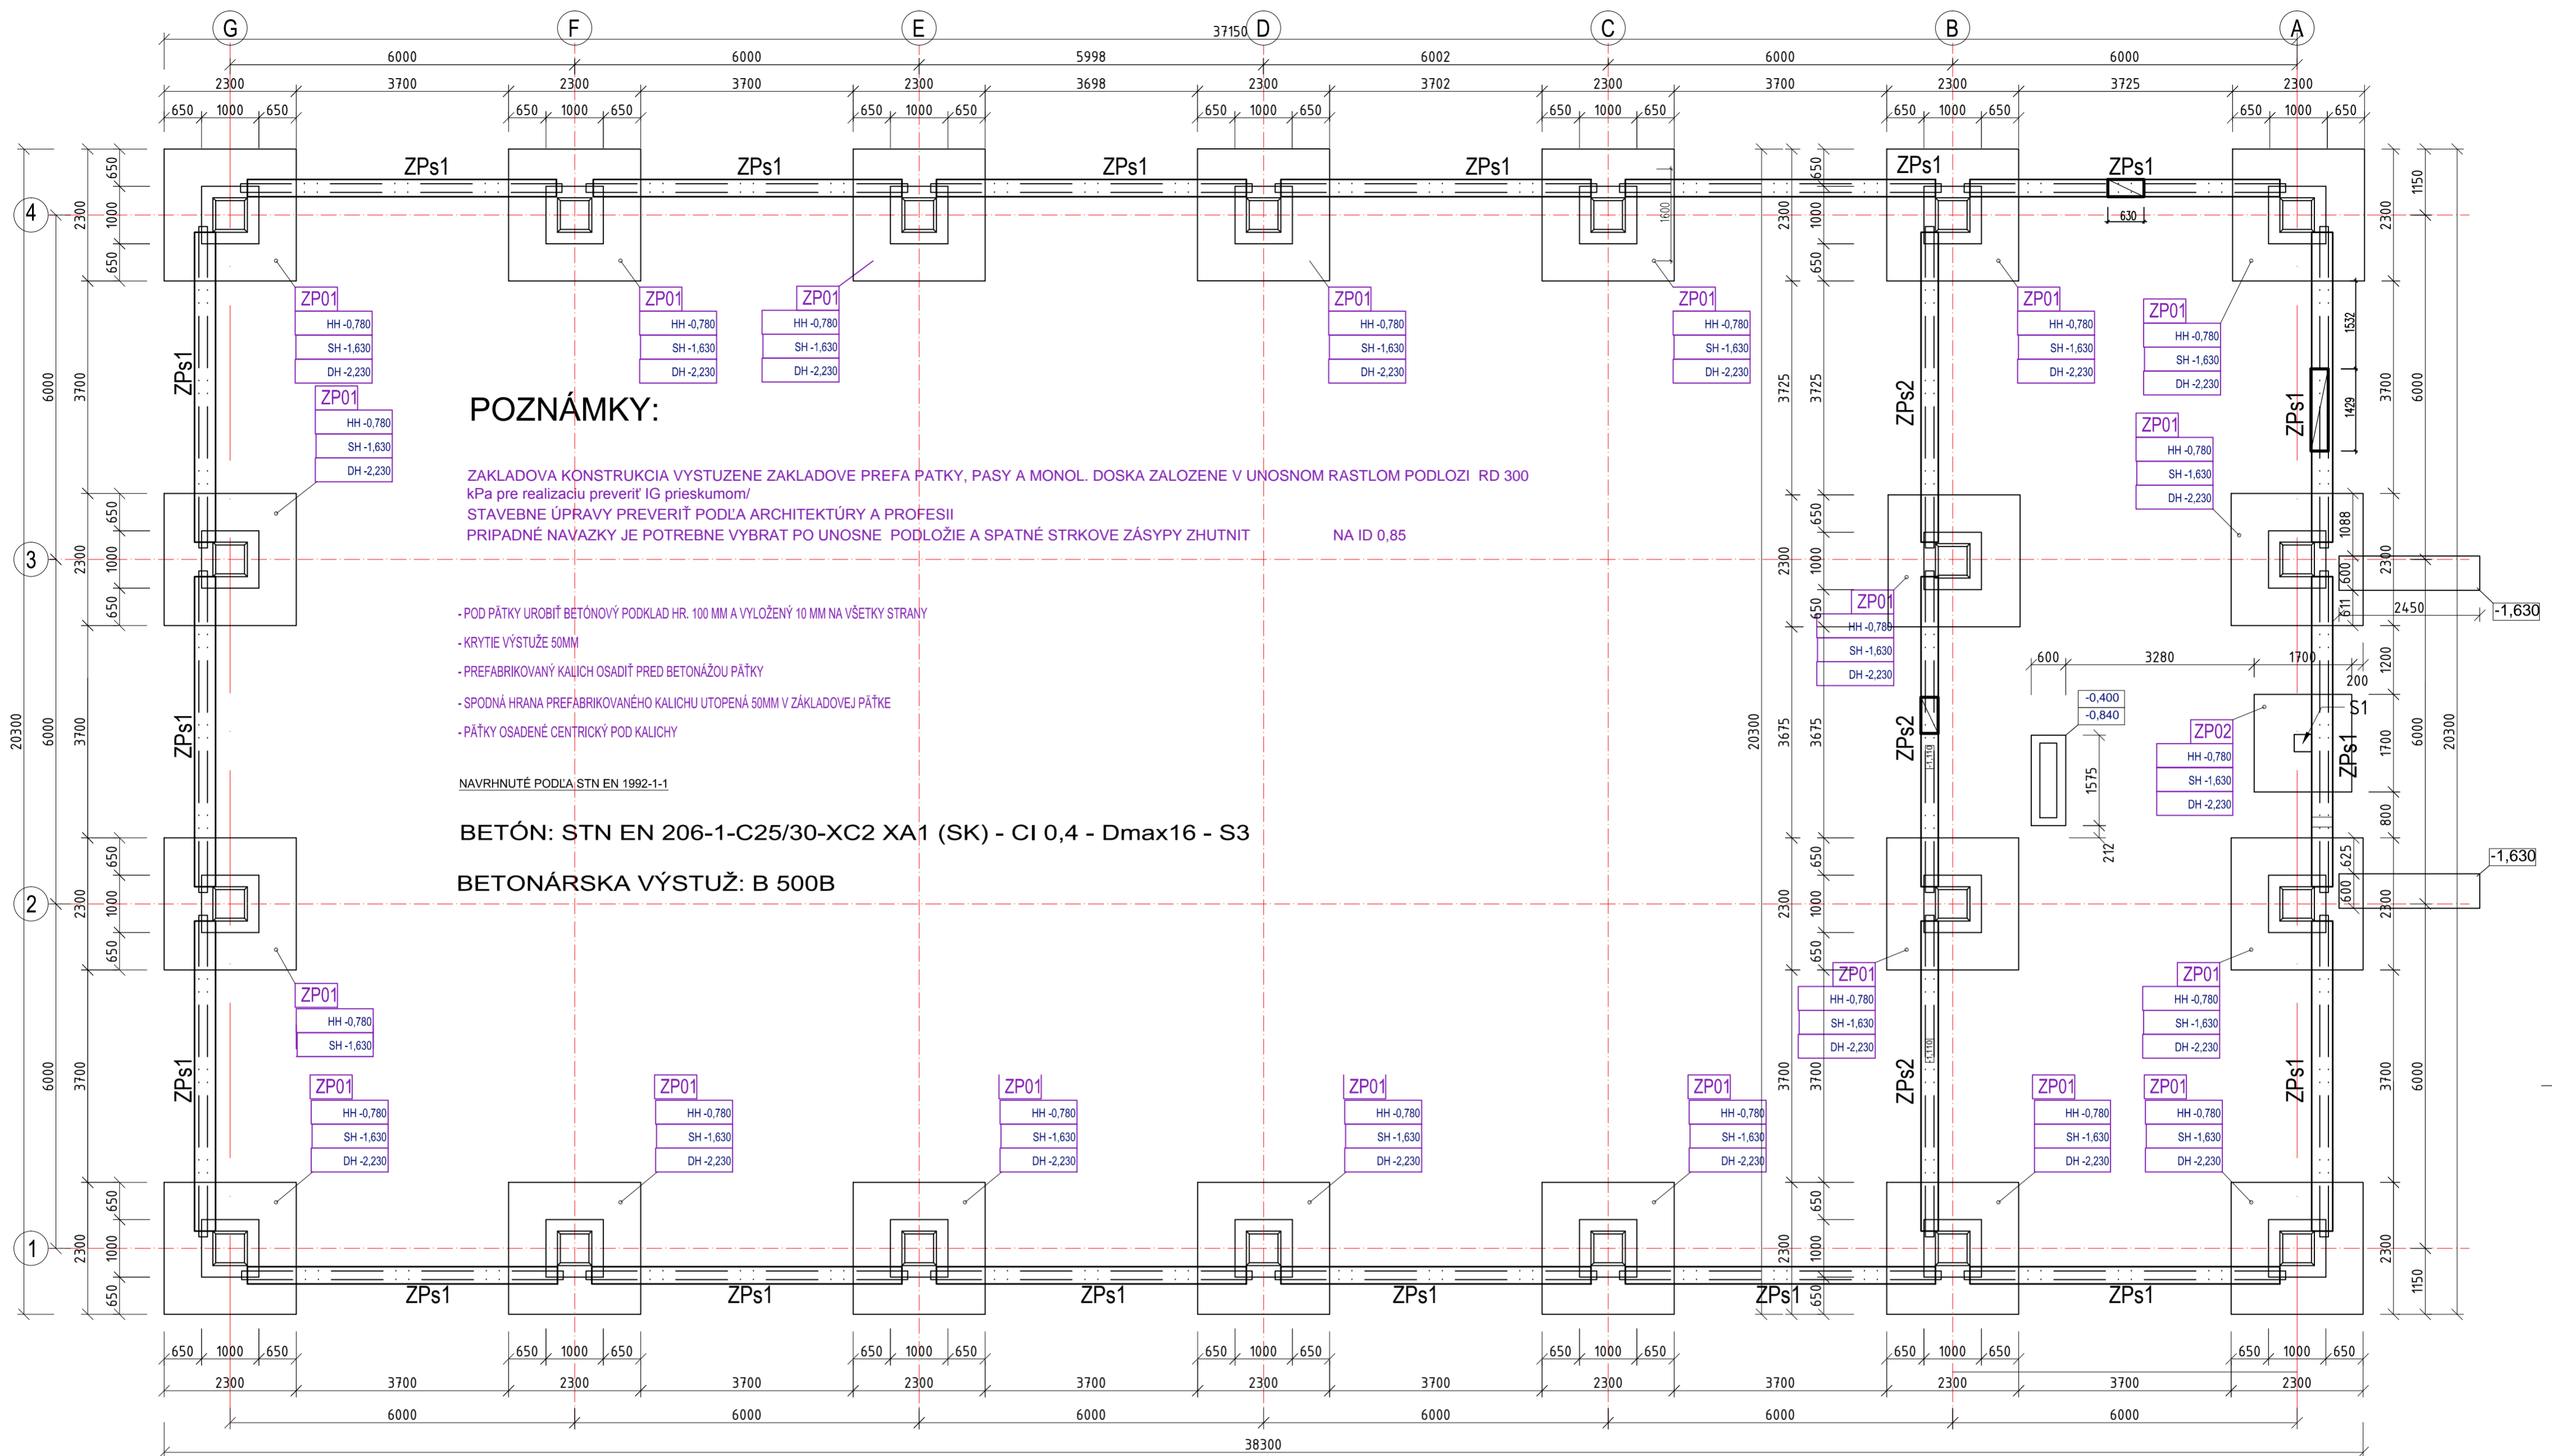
G F E D C B A

37150

6000 6000 5998 6002 6000 6000

2300 3700 2300 3700 2300 3698 2300 3702 2300 3700 2300 3725 2300

650 1000 650 650 1000 650 650 1000 650 650 1000 650 650 1000 650 650 1000 650 650 1000 650

ZPs1 ZPs1 ZPs1 ZPs1 ZPs1 ZPs1

630

1600

ZP01
HH -0,780
SH -1,630
DH -2,230

ZP01
HH -0,780
SH -1,630
DH -2,230

ZP01
HH -0,780
SH -1,630
DH -2,230

ZP01
HH -0,780
SH -1,630
DH -2,230

ZP01
HH -0,780
SH -1,630
DH -2,230

ZP01
HH -0,780
SH -1,630
DH -2,230

ZP01
HH -0,780
SH -1,630
DH -2,230

ZP01
HH -0,780
SH -1,630
DH -2,230

ZP01
HH -0,780
SH -1,630
DH -2,230

ZPs1 ZPs2 ZPs1

1532 1429

POZNÁMKY:

ZAKLADOVA KONSTRUKCIA VYSTUZENE ZAKLADOVE PREFA PATKY, PASY A MONOL. DOSKA ZALOZENE V UNOSNOM RASTLOM PODLOZI RD 300 kPa pre realizaciu preveriť IG prieskumom/
STAVEBNE ÚPRAVY PREVERIŤ PODĽA ARCHITEKTÚRY A PROFESII
PRIPADNÉ NAVAZKY JE POTREBNE VYBRAT PO UNOSNE PODLOŽIE A SPATNÉ STRKOVE ZÁSYPY ZHUTNIT NA ID 0,85

- POD PÄTKY UROBIŤ BETÓNOVÝ PODKLAD HR. 100 MM A VYLOŽENÝ 10 MM NA VŠETKY STRANY
- KRYTIE VÝSTUŽE 50MM
- PREFABRIKOVANÝ KALICH OSADIŤ PRED BETONÁŽOU PÄTKY
- SPODNÁ HRANA PREFABRIKOVANÉHO KALICHU UTOPENÁ 50MM V ZÁKLADOVEJ PÄTKE
- PÄTKY OSADENÉ CENTRICKÝ POD KALICHY

NAVRHNUTÉ PODĽA STN EN 1992-1-1

BETÓN: STN EN 206-1-C25/30-XC2 XA1 (SK) - Cl 0,4 - Dmax16 - S3

BETONÁRSKA VÝSTUŽ: B 500B

4 3 2 1

650 1000 650 2300 3700 6000 20300

ZP01
HH -0,780
SH -1,630
DH -2,230

ZP01
HH -0,780
SH -1,630

1088 600 611 2450 -1,630

600 3280 1700 200 1200

-0,400
-0,840

S1

ZP02
HH -0,780
SH -1,630
DH -2,230

1575 212 1700 800 625 600 -1,630

3725 3675 20300

ZPs2 ZPs2

ZP01
HH -0,780
SH -1,630
DH -2,230

ZP01
HH -0,780
SH -1,630
DH -2,230

ZP01
HH -0,780
SH -1,630
DH -2,230

ZP01
HH -0,780
SH -1,630
DH -2,230

ZP01
HH -0,780
SH -1,630
DH -2,230

ZP01
HH -0,780
SH -1,630
DH -2,230

ZP01
HH -0,780
SH -1,630
DH -2,230

ZP01
HH -0,780
SH -1,630
DH -2,230

ZP01
HH -0,780
SH -1,630
DH -2,230

ZP01
HH -0,780
SH -1,630
DH -2,230

1150 2300 3700 6000 1150

ZPs1 ZPs1 ZPs1 ZPs1 ZPs1 ZPs1 ZPs1

650 1000 650 650 1000 650 650 1000 650 650 1000 650 650 1000 650 650 1000 650 650 1000 650

2300 3700 2300 3700 2300 3700 2300 3700 2300 3700 2300 3700 2300

6000 6000 6000 6000 6000 6000

38300